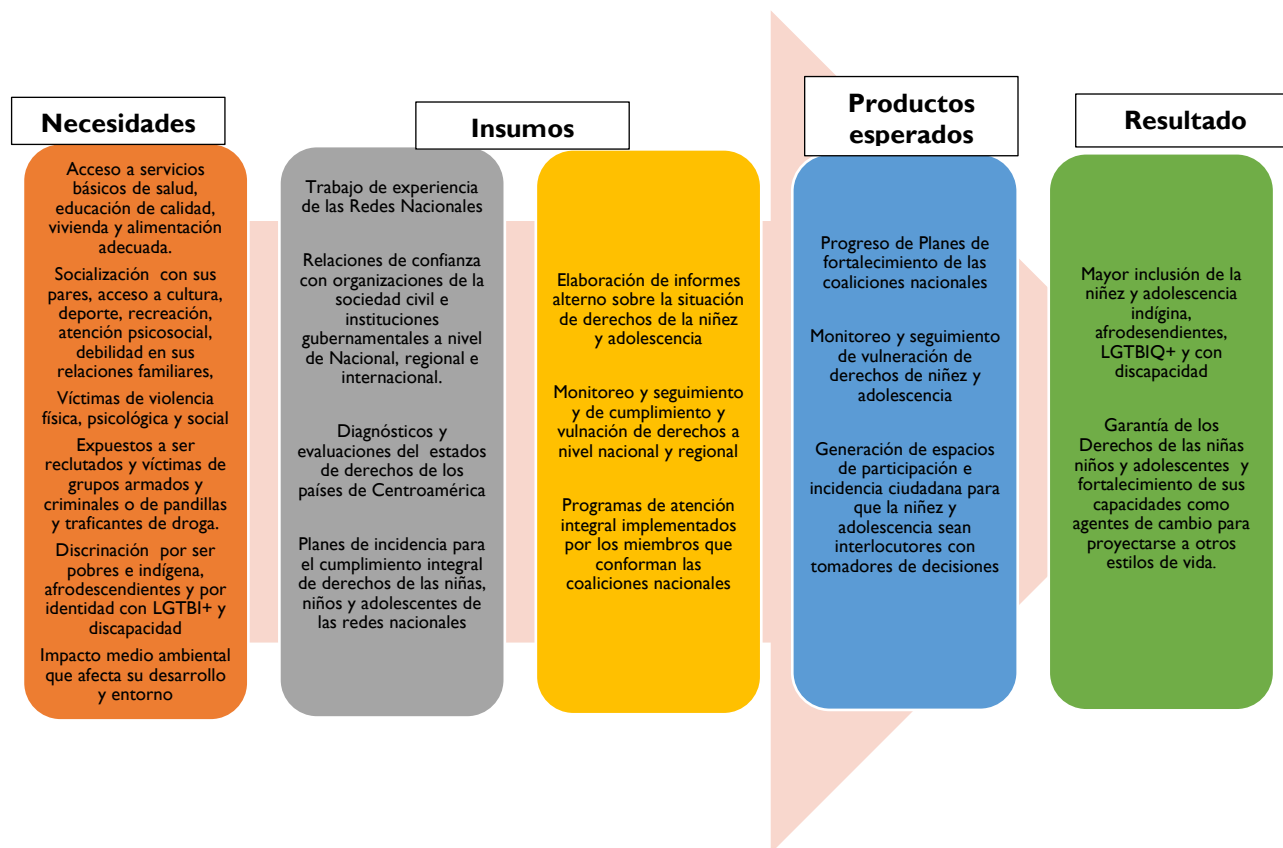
Necesidades

Acceso a servicios básicos de salud, educación de calidad, vivienda y alimentación adecuada.

Socialización con sus pares, acceso a cultura, deporte, recreación, atención psicosocial, debilidad en sus relaciones familiares,

Víctimas de violencia física, psicológica y social

Expuestos a ser reclutados y víctimas de grupos armados y criminales o de pandillas y traficantes de droga.

Discrinación por ser pobres e indígena, afrodescendientes y por identidad con LGTBI+ y discapacidad

Impacto medio ambiental que afecta su desarrollo y entorno

Insumos

Trabajo de experiencia de las Redes Nacionales

Relaciones de confianza con organizaciones de la sociedad civil e instituciones gubernamentales a nivel de Nacional, regional e internacional.

Diagnósticos y evaluaciones del estados de derechos de los países de Centroamérica

Planes de incidencia para el cumplimiento integral de derechos de las niñas, niños y adolescentes de las redes nacionales

Elaboración de informes alterno sobre la situación de derechos de la niñez y adolescencia

Monitoreo y seguimiento y de cumplimiento y vulnación de derechos a nivel nacional y regional

Programas de atención integral implementados por los miembros que conforman las coaliciones nacionales

Productos esperados

Progreso de Planes de fortalecimiento de las coaliciones nacionales

Monitoreo y seguimiento de vulneración de derechos de niñez y adolescencia

Generación de espacios de participación e incidencia ciudadana para que la niñez y adolescencia sean interlocutores con tomadores de decisiones

Resultado

Mayor inclusión de la niñez y adolescencia indígina, afrodesendientes, LGTBIQ+ y con discapacidad

Garantía de los Derechos de las niñas niños y adolescentes y fortalecimiento de sus capacidades como agentes de cambio para proyectarse a otros estilos de vida.